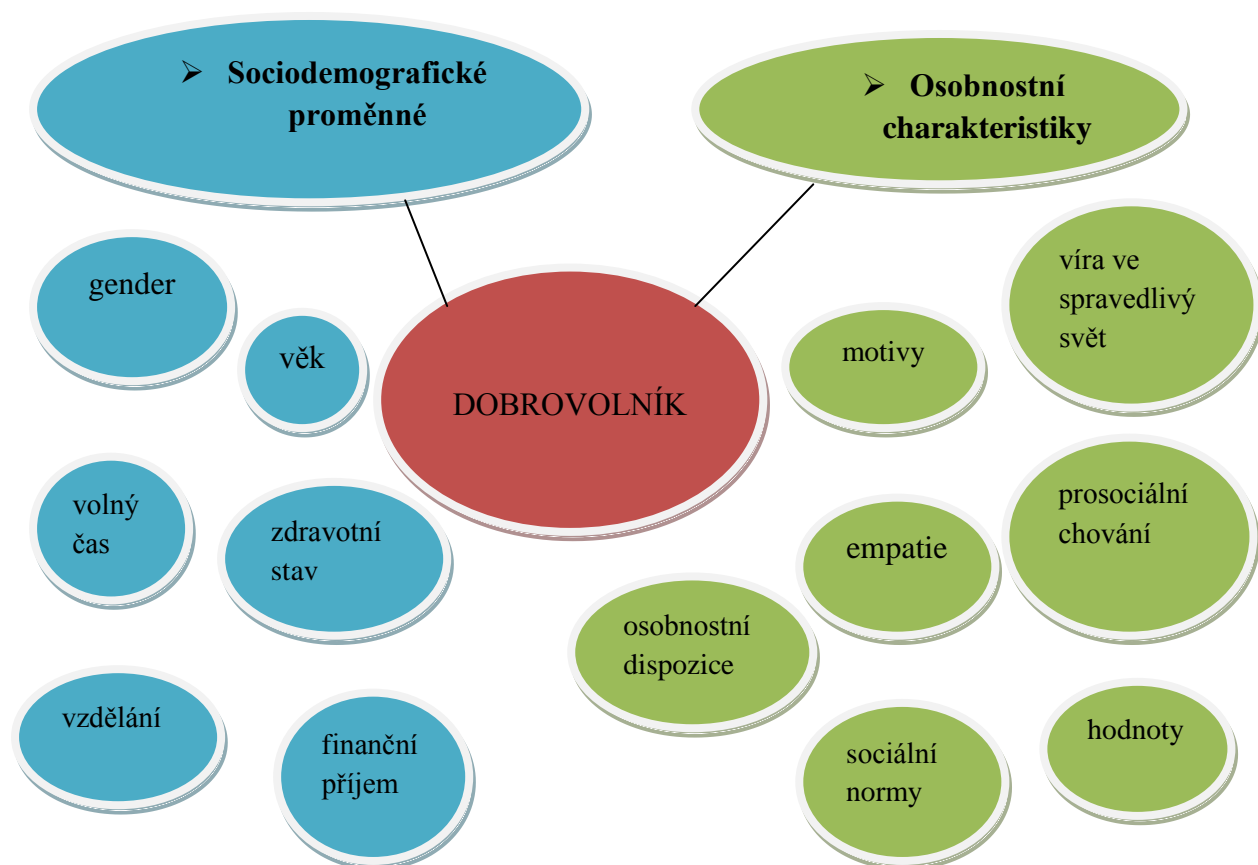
➢ Sociodemografické proměnné

➢ Osobnostní charakteristiky

gender

věk

DOBROVOLNÍK

motivy

víra ve spravedlivý svět

volný čas

zdravotní stav

empatie

prosociální chování

osobnostní dispozice

vzdělání

finanční příjem

sociální normy

hodnoty